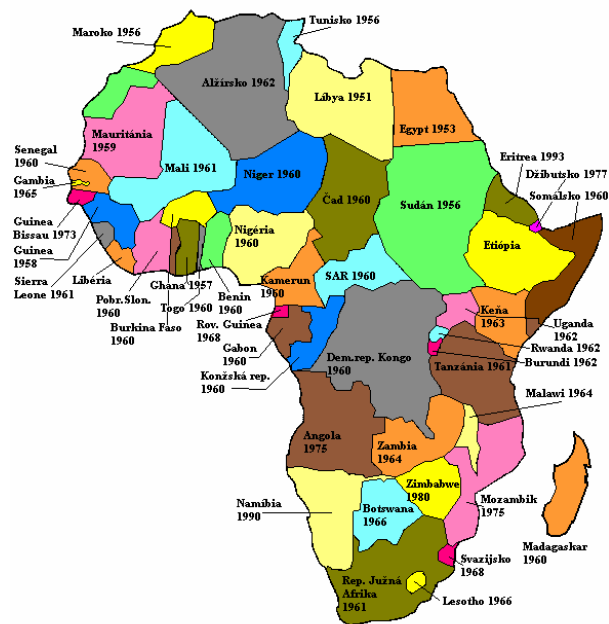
Maroko 1956
Tunisko 1956
Alžírsko 1962
Líbya 1951
Egypt 1953
Mauritánia 1959
Mali 1961
Niger 1960
Čad 1960
Sudán 1956
Eritrea 1993
Džibutsko 1977
Somálsko 1960
Senegal 1960
Gambia 1965
Guinea Bissau 1973
Guinea 1958
Sierra Leone 1961
Libéria
Pobr. Slon. 1960
Burkina Faso 1960
Ghana 1957
Togo 1960
Benin 1960
Nigéria 1960
Kamerun 1960
SAR 1960
Etiópia
Keňa 1963
Uganda 1962
Rwanda 1962
Burundi 1962
Rov. Guinea 1968
Gabon 1960
Konžská rep. 1960
Dem.rep. Kongo 1960
Tanzánia 1961
Malawi 1964
Angola 1975
Zambia 1964
Zimbabwe 1980
Namíbia 1990
Botswana 1966
Mozambik 1975
Svazijsko 1968
Madagaskar 1960
Rep. Južná Afrika 1961
Lesotho 1966